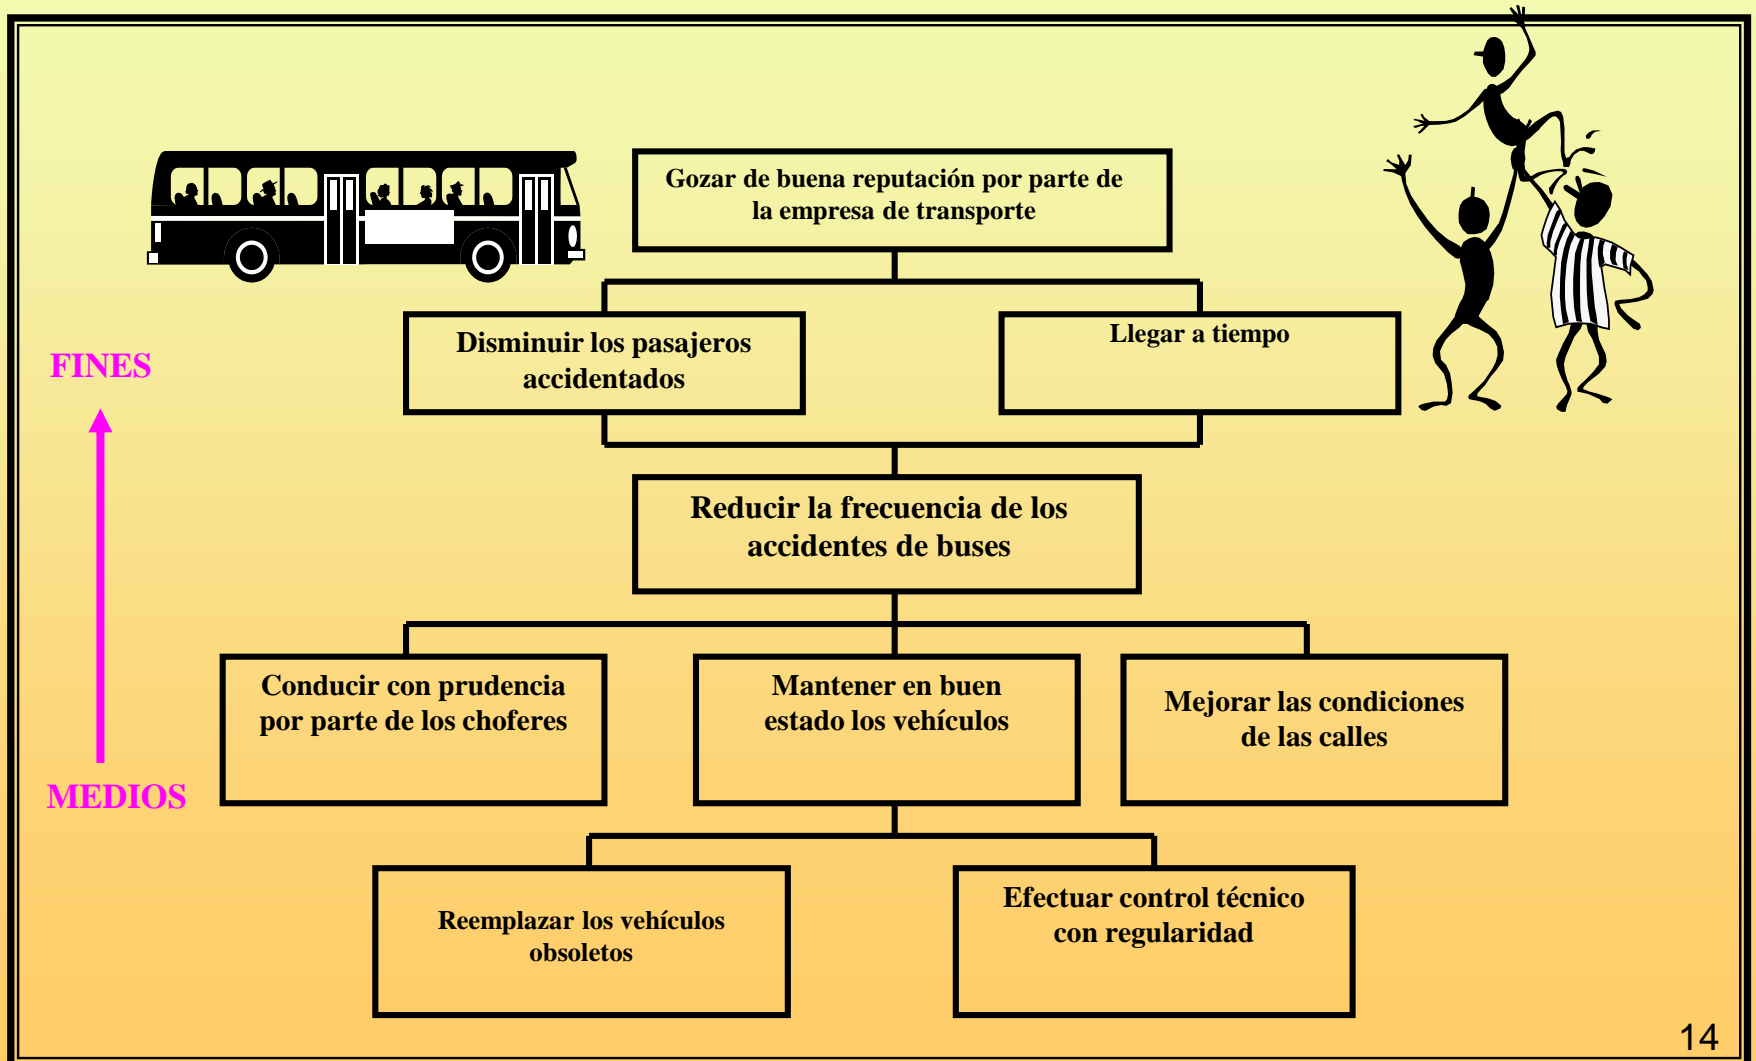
Gozar de buena reputación por parte de la empresa de transporte

Disminuir los pasajeros accidentados

Llegar a tiempo

FINES

Reducir la frecuencia de los accidentes de buses

Conducir con prudencia por parte de los choferes

Mantener en buen estado los vehículos

Mejorar las condiciones de las calles

MEDIOS

Reemplazar los vehículos obsoletos

Efectuar control técnico con regularidad

14